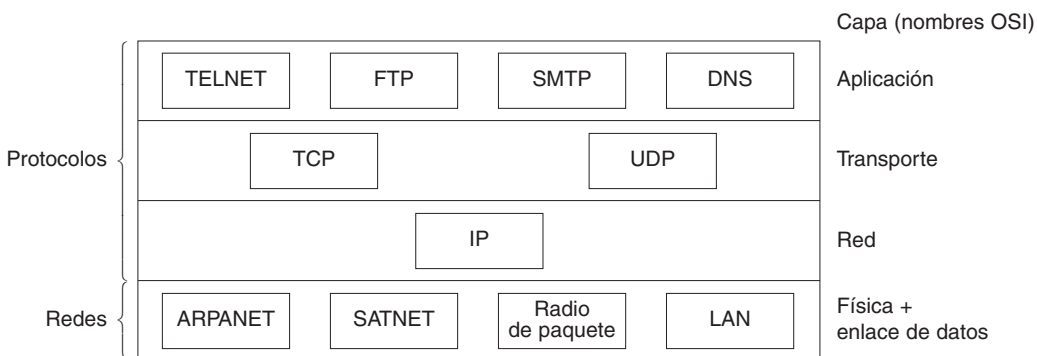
Capa (nombres OSI)

Protocolos

Redes

| | | | | |
|---|---|---|---|---|
| TELNET | FTP | SMTP | DNS | Aplicación |
| TCP | | UDP | | Transporte |
| IP | | | | Red |
| ARPANET | SATNET | Radio de paquete | LAN | Física + enlace de datos |